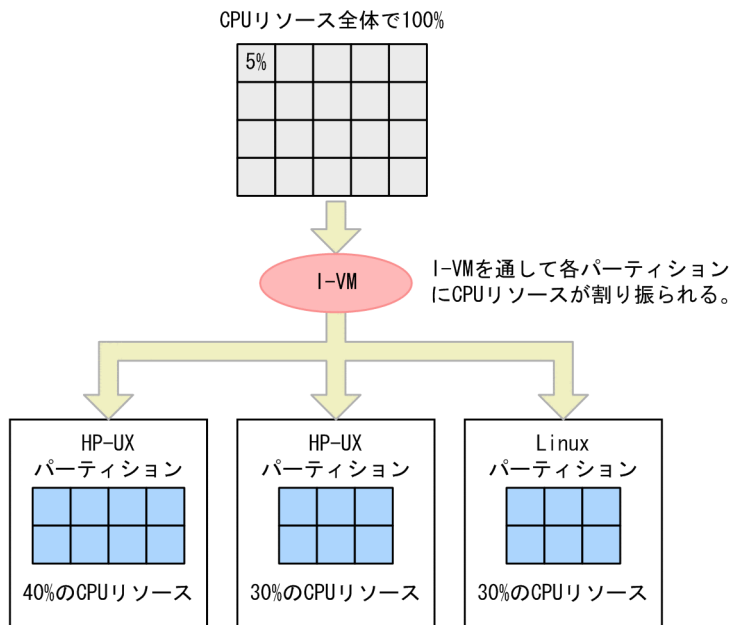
CPUリソース全体で100%

5%

I-VM

I-VMを通して各パーティション にCPUリソースが割り振られる。

HP-UX
パーティション

40%のCPUリソース

HP-UX
パーティション

30%のCPUリソース

Linux
パーティション

30%のCPUリソース